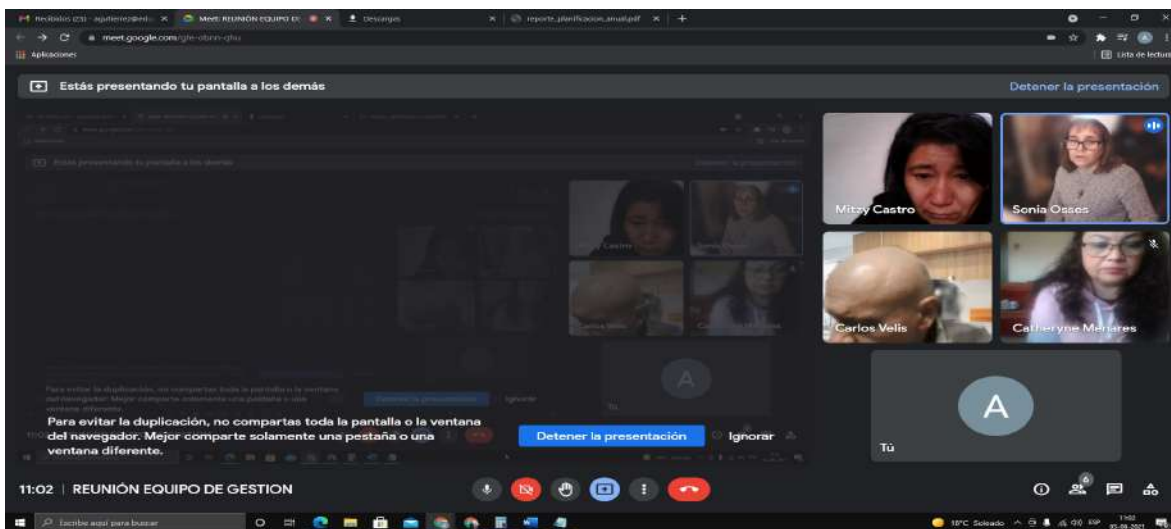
Recibidos (23) - aguttierrez@edu × Meet: REUNIÓN EQUIPO D × Descargas × reporte_planificacion_anual.pdf × +

meet.google.com/qfe-obnn-qhu

Aplicaciones

Lista de lectura

Estás presentando tu pantalla a los demás

Detener la presentación

Mitzy Castro

Sonia Osses

Carlos Velis

Catheryne Menares

A

Tú

Para evitar la duplicación, no compartas toda la pantalla o la ventana del navegador. Mejor comparte solamente una pestaña o una ventana diferente.

Detener la presentación

Ignorar

11:02 | REUNIÓN EQUIPO DE GESTION

6

Escribe aquí para buscar

18°C Soleado

11:02
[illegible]